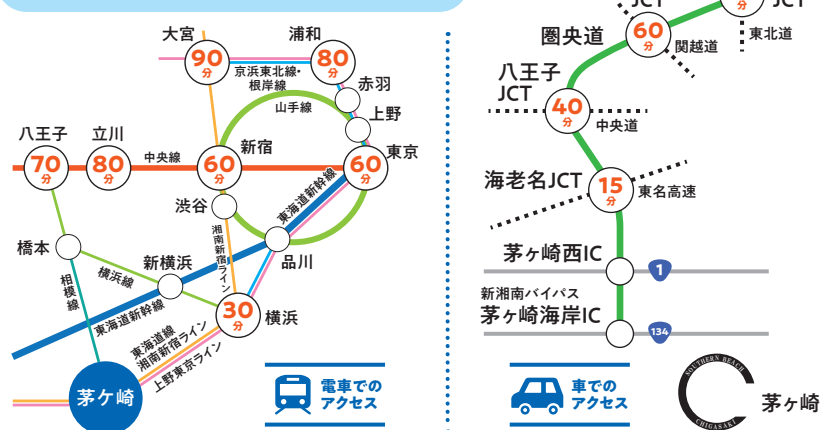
大宮
90分
浦和
80分
京浜東北線・根岸線
赤羽
山手線
上野
八王子
70分
立川
80分
中央線
新宿
60分
東京
60分
渋谷
東海道新幹線
湘南新宿ライン
橋本
新横浜
品川
相模線
横浜線
30分
横浜
東海道新幹線
東海道線
湘南新宿ライン
上野東京ライン
茅ヶ崎
電車でのアクセス
JCT
60分
JCT
圏央道
関越道
東北道
八王子JCT
40分
中央道
海老名JCT
15分
東名高速
茅ヶ崎西IC
1
新湘南バイパス
茅ヶ崎海岸IC
134
車でのアクセス
SOUTHERN BEACH CHIGASAKI
茅ヶ崎